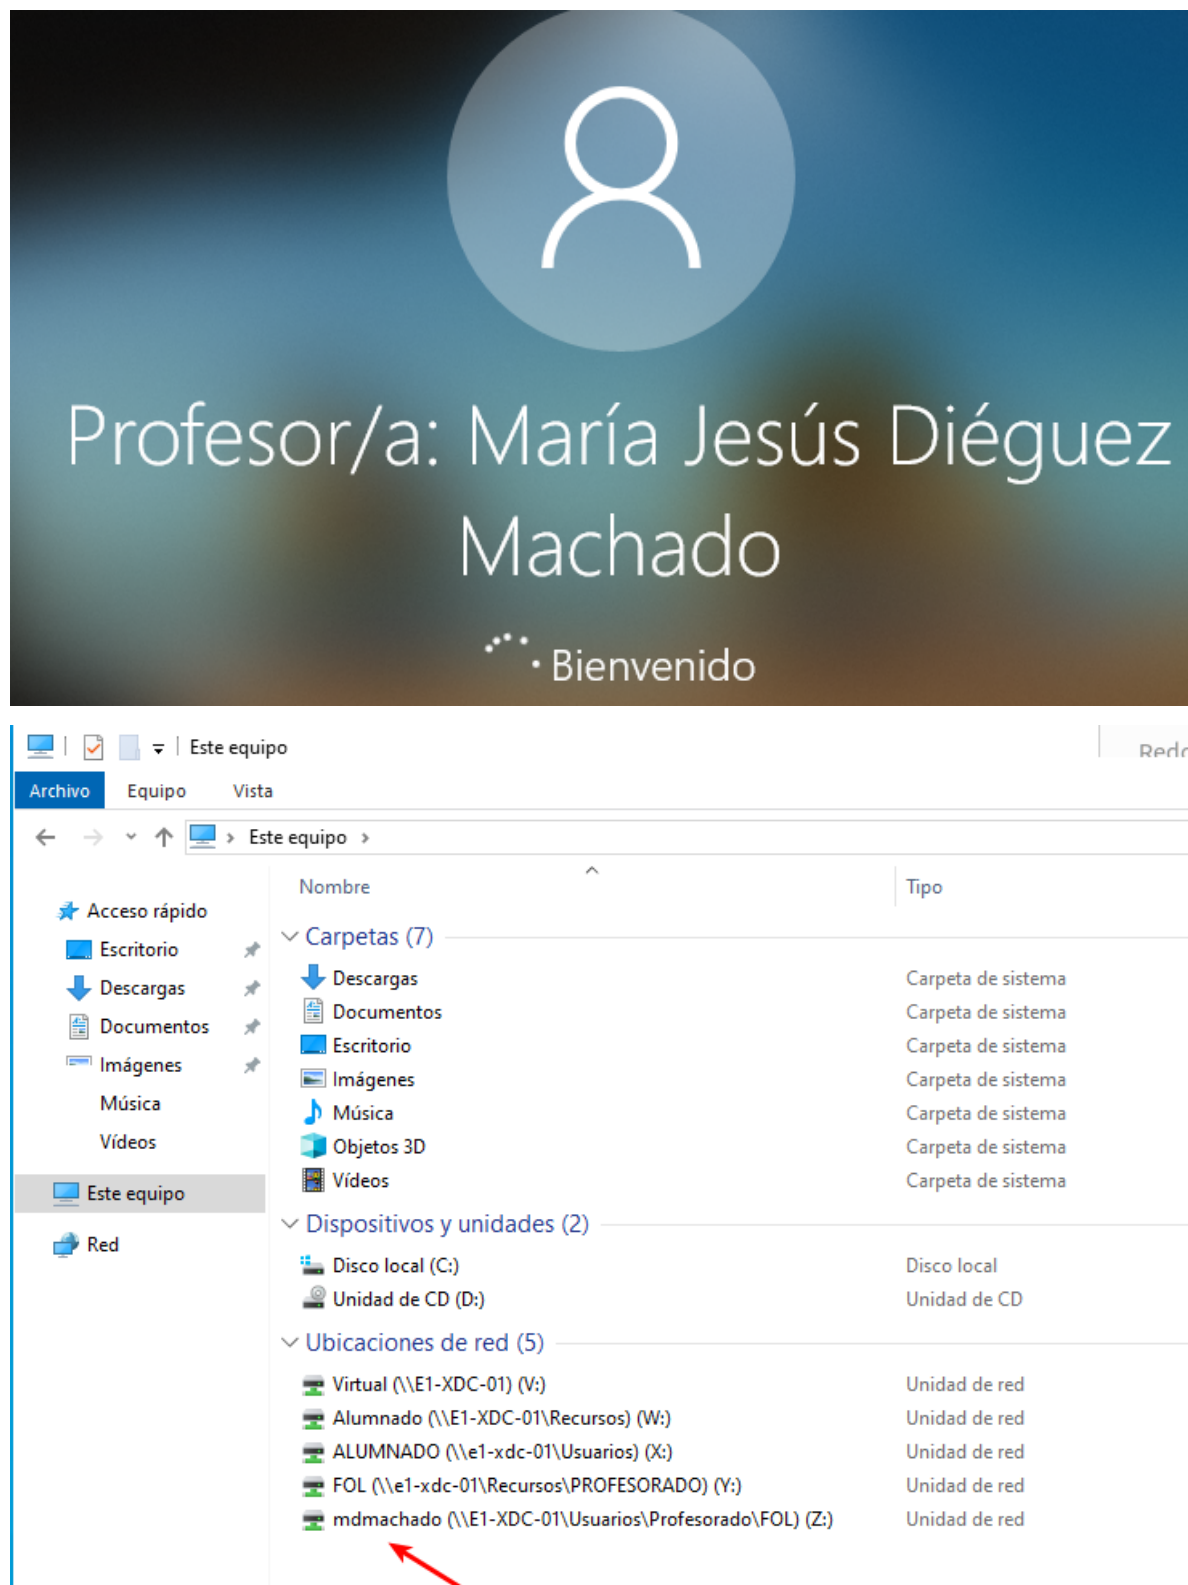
Profesor/a: María Jesús Diéguez Machado

Bienvenido

Este equipo

Redc

Archivo Equipo Vista

Este equipo

Acceso rápido
Escritorio
Descargas
Documentos
Imágenes
Música
Vídeos
Este equipo
Red

| Nombre | Tipo |
|---|---|
| Carpetas (7) | |
| Descargas | Carpeta de sistema |
| Documentos | Carpeta de sistema |
| Escritorio | Carpeta de sistema |
| Imágenes | Carpeta de sistema |
| Música | Carpeta de sistema |
| Objetos 3D | Carpeta de sistema |
| Vídeos | Carpeta de sistema |
| Dispositivos y unidades (2) | |
| Disco local (C:) | Disco local |
| Unidad de CD (D:) | Unidad de CD |
| Ubicaciones de red (5) | |
| Virtual (\\E1-XDC-01) (V:) | Unidad de red |
| Alumnado (\\E1-XDC-01\Recursos) (W:) | Unidad de red |
| ALUMNADO (\\e1-xdc-01\Usuarios) (X:) | Unidad de red |
| FOL (\\e1-xdc-01\Recursos\PROFESORADO) (Y:) | Unidad de red |
| mdmachado (\\E1-XDC-01\Usuarios\Profesorado\FOL) (Z:) | Unidad de red |